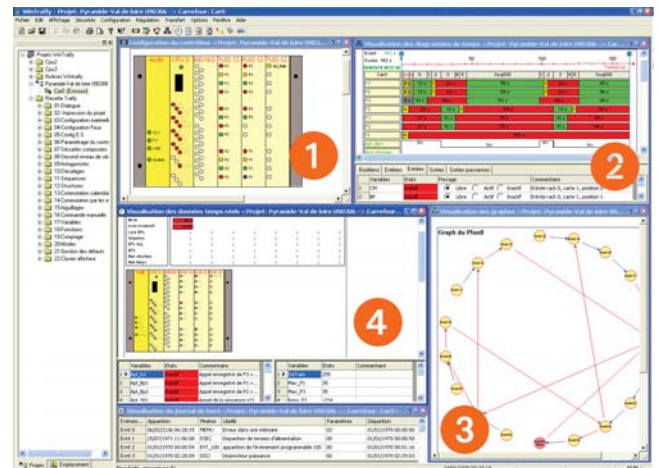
WinTrafy - Projet: Pyramide-Val de loire 090306 - Carrefour: Carr0

Fichier Edit Affichage Sécurités Configuration Régulation Transfert Options Fenêtre Aide

Configuration du contrôleur <Projet: Pyramide-Val de loire 090306 -> Carrefour

Visualisation des diagrammes du temps <Projet: Pyramide-Val de loire 090306

Visualisation des données temps réels <Projet: Pyramide-Val de loire 090306 -> Carrefour

Visualisation des graphes <Projet: Pyramide-Val de loire 090306 -> Carrefour

Graph du Plan0

Visualisation du journal de bord <Projet: Pyramide-Val de loire 090306 -> Carrefour: Carr0>

Boutons Entrées Entrées Sorties Sorties puissances

| Variables | Etats | Forçage | Commentaire |
|---|---|---|---|
| CH | Inactif | Libre Actif Inactif | Entrée rack 0, carte 1, position 0 |
| BP | Inactif | Libre Actif Inactif | Entrée rack 0, carte 1, position 1 |

| Variables | Etats | Commentaire |
|---|---|---|
| Acl_B1 | Inactif | Appel enregistré de P1 |
| Acl_Bp1 | Inactif | Appel enregistré de P2 |
| Acl_Bp2 | Inactif | Appel enregistré de P3 |

| Variables | Etats | Commentaire |
|---|---|---|
| Min_P1 | 255 | |
| Max_P1 | 30 | |
| Max_P2 | 30 | |

| Evénem. | Apparition | Mnémo | Libellé | Paramètres | Disparition |
|---|---|---|---|---|---|
| Evnt 0 | 06/02/2006 06:26:15 | MEMO | Erreur dans une mémoire | 00 | 01/01/1970 00:00:00 |
| Evnt 1 | 25/07/1971 11:06:08 | DISEC | Disparition de tension d'alimentation | 00 | 01/01/1970 00:00:00 |
| Evnt 2 | 01/01/1970 00:00:04 | EVT_100 | apparition de l'événement programmable 100 | 00 | 01/01/1970 00:00:00 |
| Evnt 3 | 01/01/1970 00:26:00 | DISCI | Disparition puissance | 00 | 01/01/1970 00:00:00 |

Projets WinTrafy
Projets Explorateur

1
2
3
4